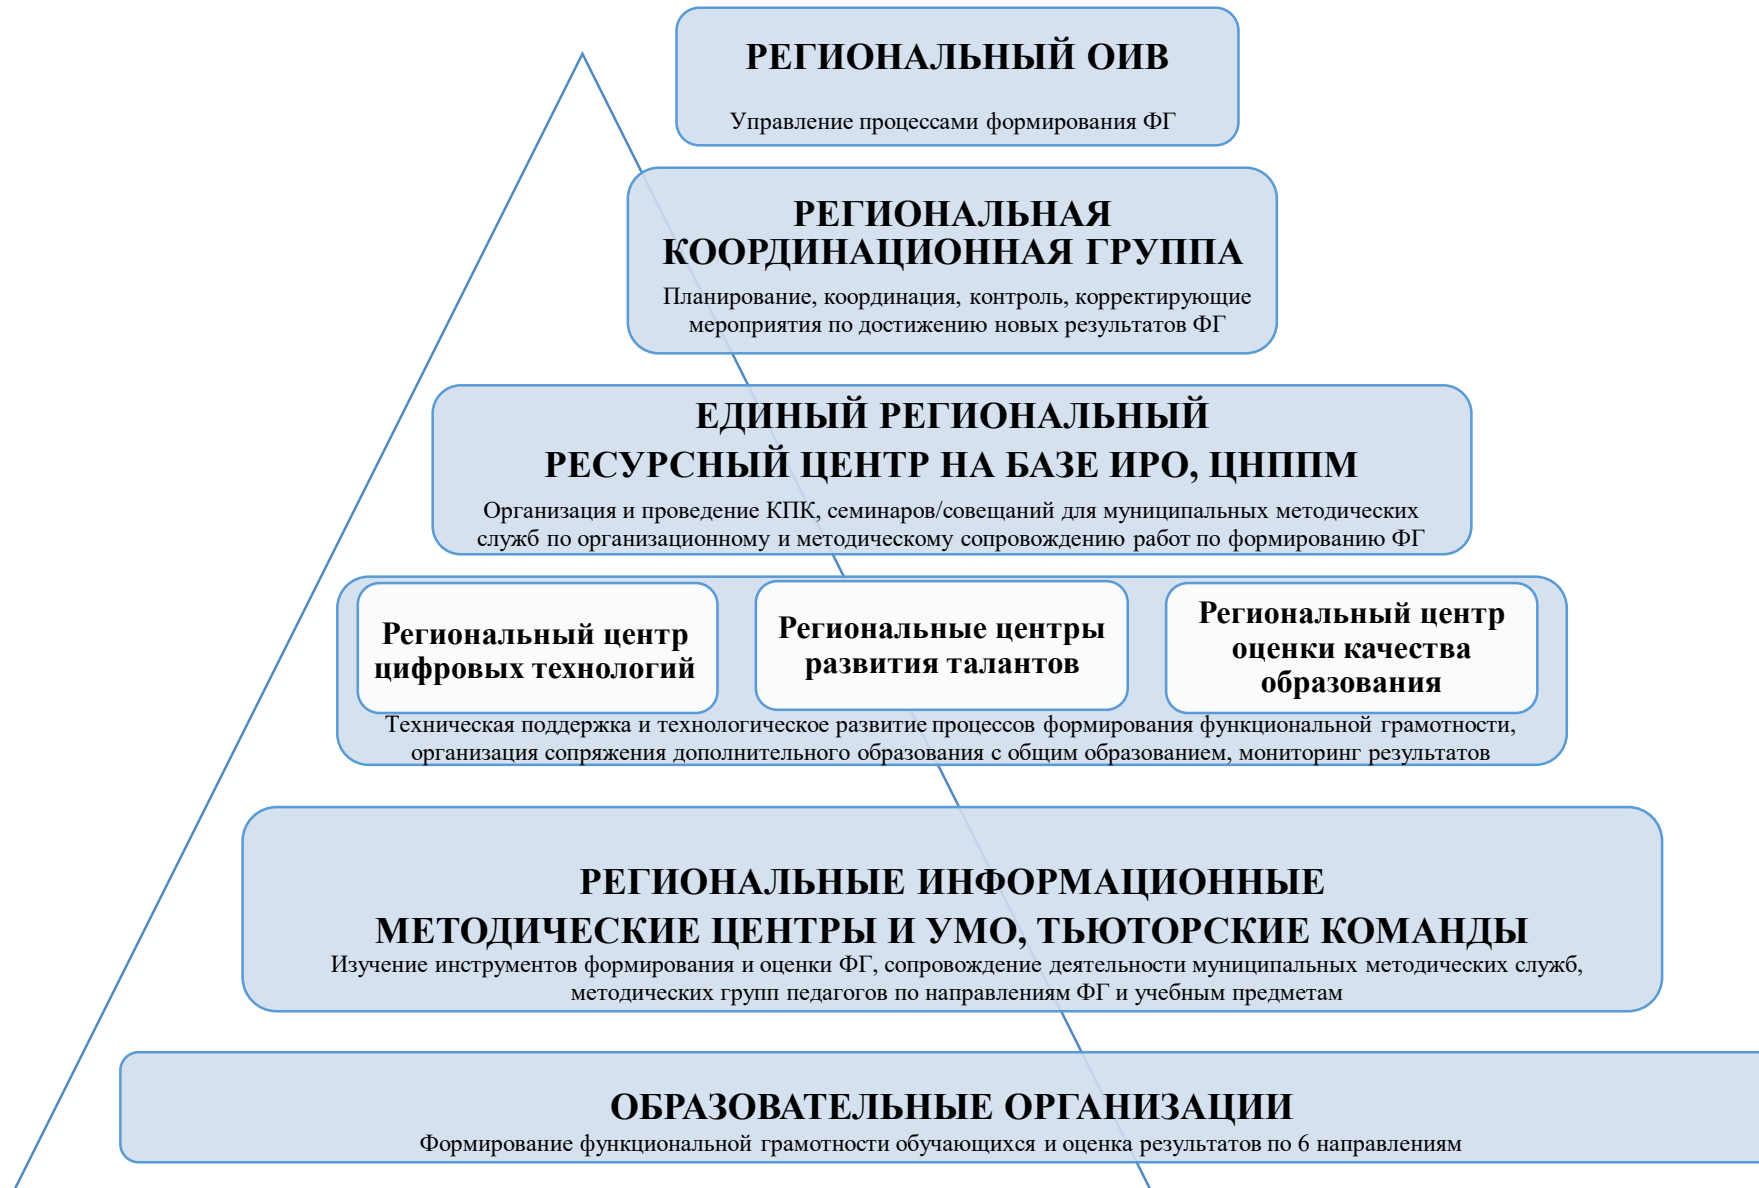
РЕГИОНАЛЬНЫЙ ОИВ

Управление процессами формирования ФГ

РЕГИОНАЛЬНАЯ КООРДИНАЦИОННАЯ ГРУППА

Планирование, координация, контроль, корректирующие мероприятия по достижению новых результатов ФГ

ЕДИНЫЙ РЕГИОНАЛЬНЫЙ РЕСУРСНЫЙ ЦЕНТР НА БАЗЕ ИРО, ЦНППМ

Организация и проведение КПК, семинаров/совещаний для муниципальных методических служб по организационному и методическому сопровождению работ по формированию ФГ

Региональный центр цифровых технологий

Региональные центры развития талантов

Региональный центр оценки качества образования

Техническая поддержка и технологическое развитие процессов формирования функциональной грамотности, организация сопряжения дополнительного образования с общим образованием, мониторинг результатов

РЕГИОНАЛЬНЫЕ ИНФОРМАЦИОННЫЕ МЕТОДИЧЕСКИЕ ЦЕНТРЫ И УМО, ТЬЮТОРСКИЕ КОМАНДЫ

Изучение инструментов формирования и оценки ФГ, сопровождение деятельности муниципальных методических служб, методических групп педагогов по направлениям ФГ и учебным предметам

ОБРАЗОВАТЕЛЬНЫЕ ОРГАНИЗАЦИИ

Формирование функциональной грамотности обучающихся и оценка результатов по 6 направлениям